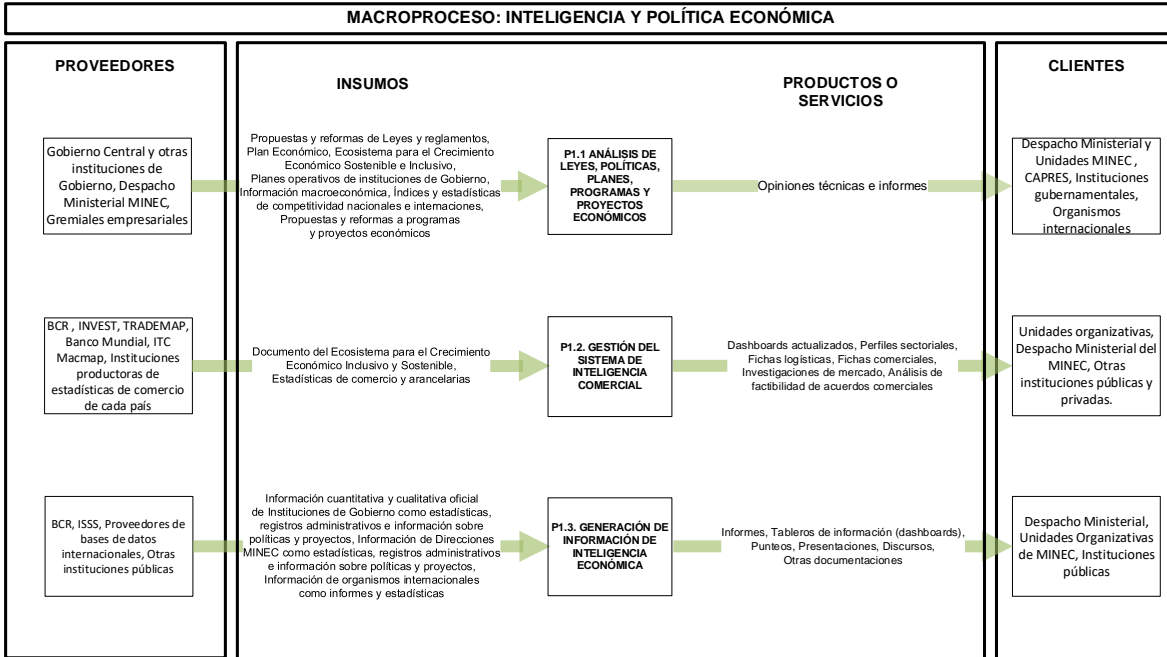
MACROPROCESO: INTELIGENCIA Y POLÍTICA ECONÓMICA

PROVEEDORES

INSUMOS

PRODUCTOS O SERVICIOS

CLIENTES

Gobierno Central y otras instituciones de Gobierno, Despacho Ministerial MINEC, Gremiales empresariales

Propuestas y reformas de Leyes y reglamentos, Plan Económico, Ecosistema para el Crecimiento Económico Sostenible e Inclusivo, Planes operativos de instituciones de Gobierno, Información macroeconómica, Índices y estadísticas de competitividad nacionales e internaciones, Propuestas y reformas a programas y proyectos económicos

P1.1 ANÁLISIS DE LEYES, POLÍTICAS, PLANES, PROGRAMAS Y PROYECTOS ECONÓMICOS

Opiniones técnicas e informes

Despacho Ministerial y Unidades MINEC , CAPRES, Instituciones gubernamentales, Organismos internacionales

BCR , INVEST, TRADEMAP, Banco Mundial, ITC Macmap, Instituciones productoras de estadísticas de comercio de cada país

Documento del Ecosistema para el Crecimiento Económico Inclusivo y Sostenible, Estadísticas de comercio y arancelarias

P1.2. GESTIÓN DEL SISTEMA DE INTELIGENCIA COMERCIAL

Dashboards actualizados, Perfiles sectoriales, Fichas logísticas, Fichas comerciales, Investigaciones de mercado, Análisis de factibilidad de acuerdos comerciales

Unidades organizativas, Despacho Ministerial del MINEC, Otras instituciones públicas y privadas.

BCR, ISSS, Proveedores de bases de datos internacionales, Otras instituciones públicas

Información cuantitativa y cualitativa oficial de Instituciones de Gobierno como estadísticas, registros administrativos e información sobre políticas y proyectos, Información de Direcciones MINEC como estadísticas, registros administrativos e información sobre políticas y proyectos, Información de organismos internacionales como informes y estadísticas

P1.3. GENERACIÓN DE INFORMACIÓN DE INTELIGENCIA ECONÓMICA

Informes, Tableros de información (dashboards), Punteos, Presentaciones, Discursos, Otras documentaciones

Despacho Ministerial, Unidades Organizativas de MINEC, Instituciones públicas